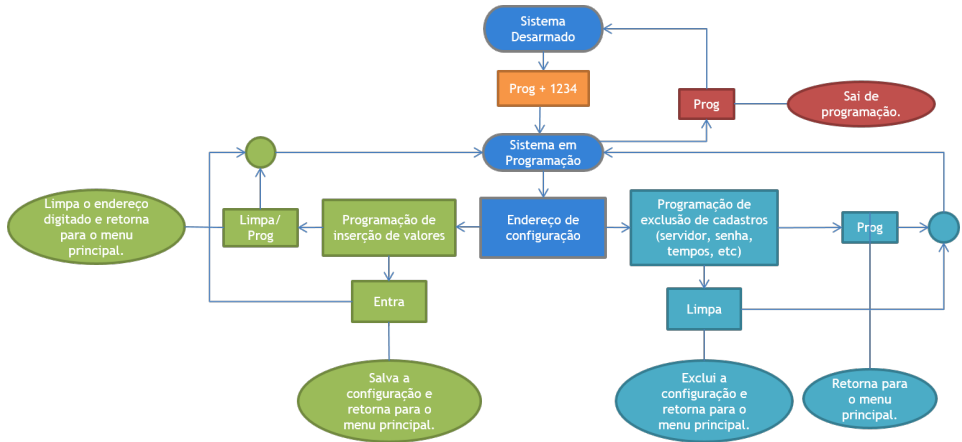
Sistema Desarmado

Prog + 1234

Prog

Sai de programação.

Sistema em Programação

Limpa o endereço digitado e retorna para o menu principal.

Limpa/ Prog

Programação de inserção de valores

Endereço de configuração

Programação de exclusão de cadastros (servidor, senha, tempos, etc)

Prog

Entra

Limpa

Salva a configuração e retorna para o menu principal.

Exclui a configuração e retorna para o menu principal.

Retorna para o menu principal.